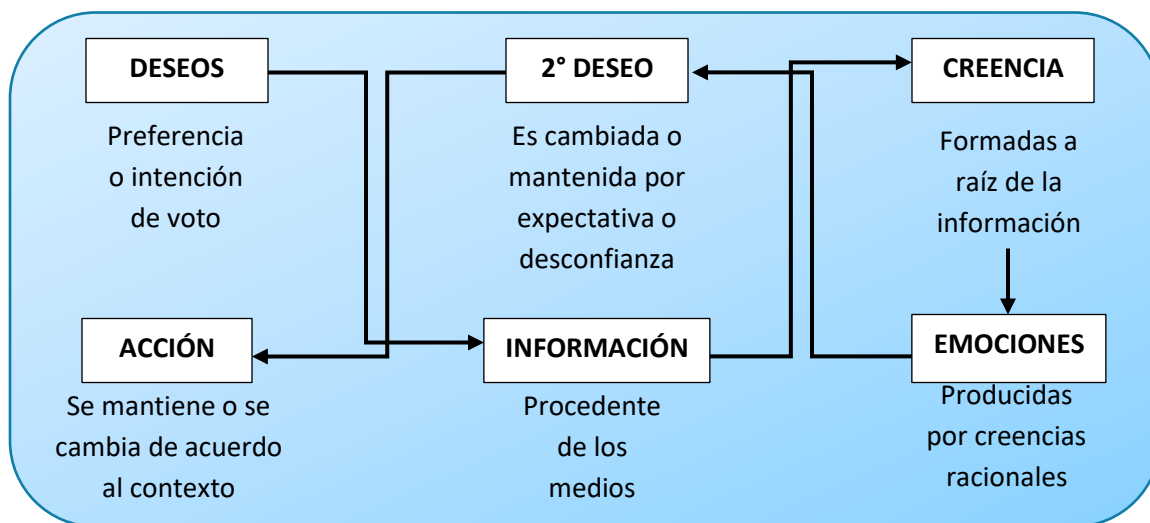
DESEOS

Preferencia o intención de voto

2° DESEO

Es cambiada o mantenida por expectativa o desconfianza

CREENCIA

Formadas a raíz de la información

ACCIÓN

Se mantiene o se cambia de acuerdo al contexto

INFORMACIÓN

Procedente de los medios

EMOCIONES

Producidas por creencias racionales